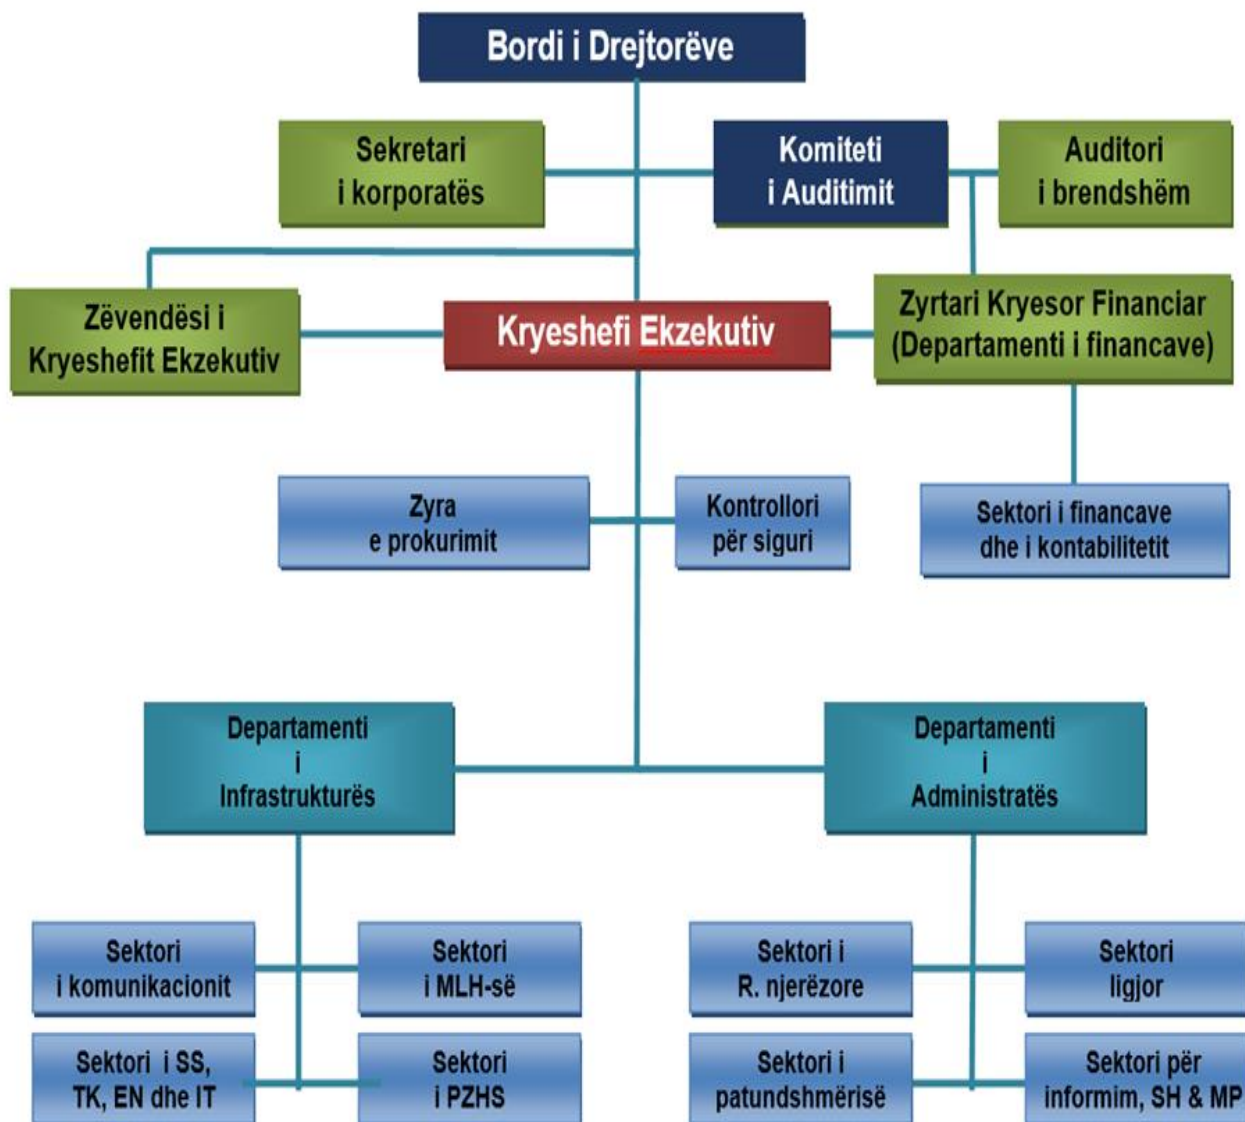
Bordi i Drejtorëve

Sekretari i korporatës

Komiteti i Auditimit

Auditori i brendshëm

Zëvendësi i Kryeshefit Ekzekutiv

Kryeshefi Ekzekutiv

Zyrtari Kryesor Financiar (Departamenti i financave)

Zyra e prokurimit

Kontrollori për siguri

Sektori i financave dhe i kontabilitetit

Departamenti i Infrastrukturës

Departamenti i Administratës

Sektori i komunikacionit

Sektori i MLH-së

Sektori i SS, TK, EN dhe IT

Sektori i PZHS

Sektori i R. njerëzore

Sektori ligjor

Sektori i patundshmërisë

Sektori për informim, SH & MP